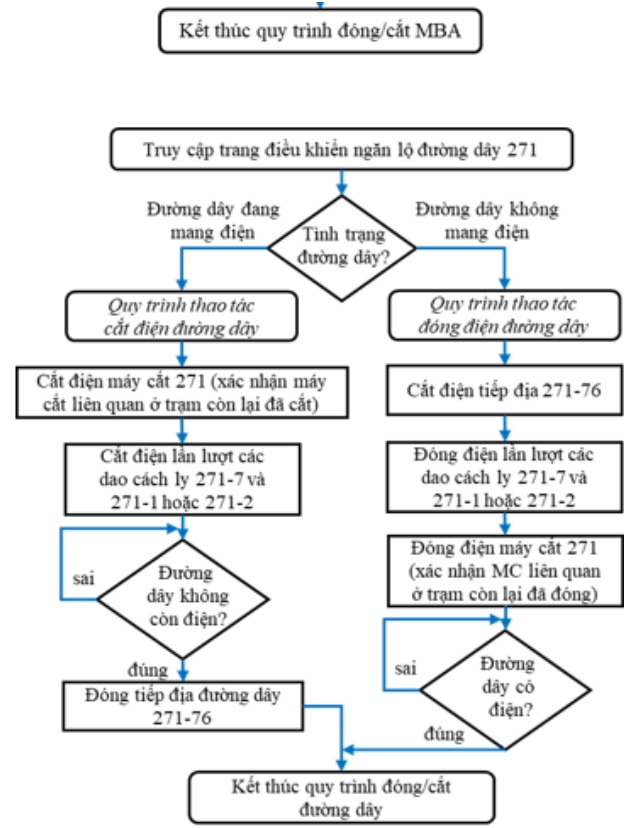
Kết thúc quy trình đóng/cắt MBA

Truy cập trang điều khiển ngăn lộ đường dây 271

Đường dây đang mang điện

Tình trạng đường dây?

Đường dây không mang điện

Quy trình thao tác cắt điện đường dây

Cắt điện máy cắt 271 (xác nhận máy cắt liên quan ở trạm còn lại đã cắt)

Cắt điện lần lượt các dao cách ly 271-7 và 271-1 hoặc 271-2

sai

Đường dây không còn điện?

đúng

Đóng tiếp địa đường dây 271-76

Quy trình thao tác đóng điện đường dây

Cắt điện tiếp địa 271-76

Đóng điện lần lượt các dao cách ly 271-7 và 271-1 hoặc 271-2

Đóng điện máy cắt 271 (xác nhận MC liên quan ở trạm còn lại đã đóng)

sai

Đường dây có điện?

đúng

Kết thúc quy trình đóng/cắt đường dây